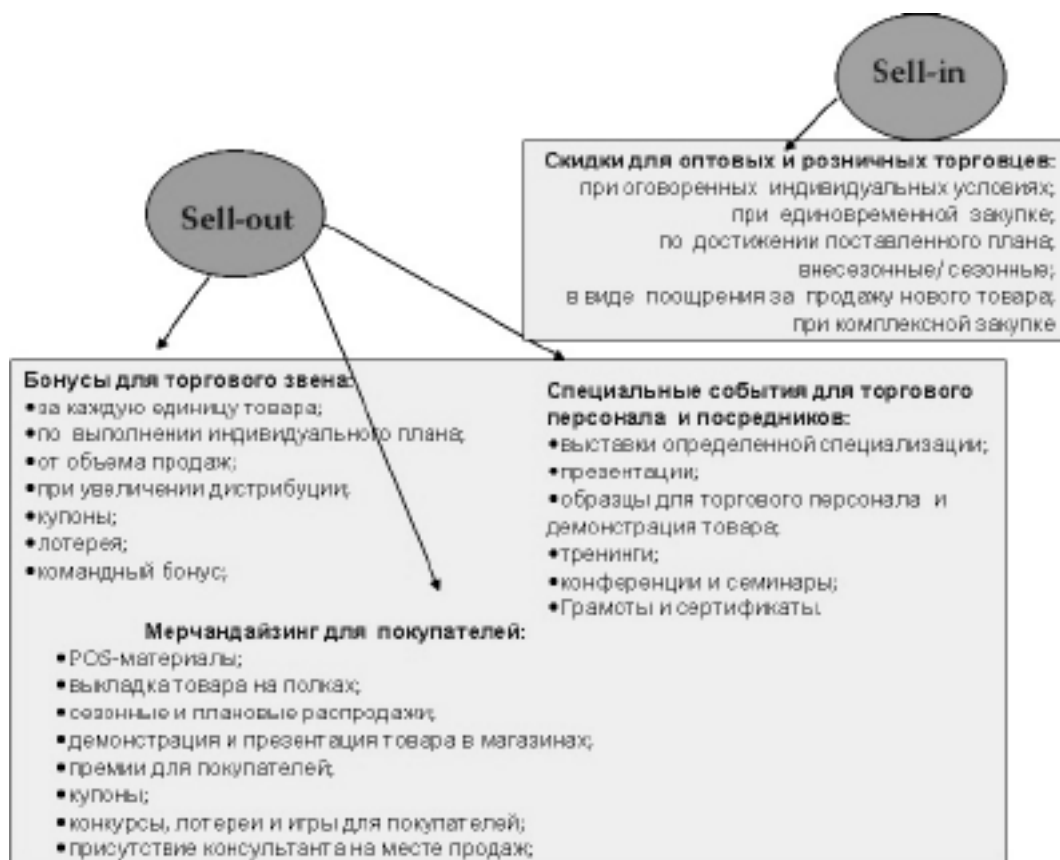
Sell-in

Скидки для оптовых и розничных торговцев:
при оговоренных индивидуальных условиях;
при единовременной закупке;
по достижении поставленного плана;
внесезонные/ сезонные;
в виде поощрения за продажу нового товара;
при комплексной закупке

Sell-out

Бонусы для торгового звена:
•за каждую единицу товара;
•по выполнении индивидуального плана;
•от объема продаж;
•при увеличении дистрибуции;
•купоны;
•лотерея;
•командный бонус;

Специальные события для торгового персонала и посредников:
•выставки определенной специализации;
•презентации;
•образцы для торгового персонала и демонстрация товара;
•тренинги;
•конференции и семинары;
•Грамоты и сертификаты.

Мерчандайзинг для покупателей:
•POS-материалы;
•выкладка товара на полках;
•сезонные и плановые распродажи;
•демонстрация и презентация товара в магазинах;
•премии для покупателей;
•купоны;
•конкурсы, лотереи и игры для покупателей;
•присутствие консультанта на месте продаж;